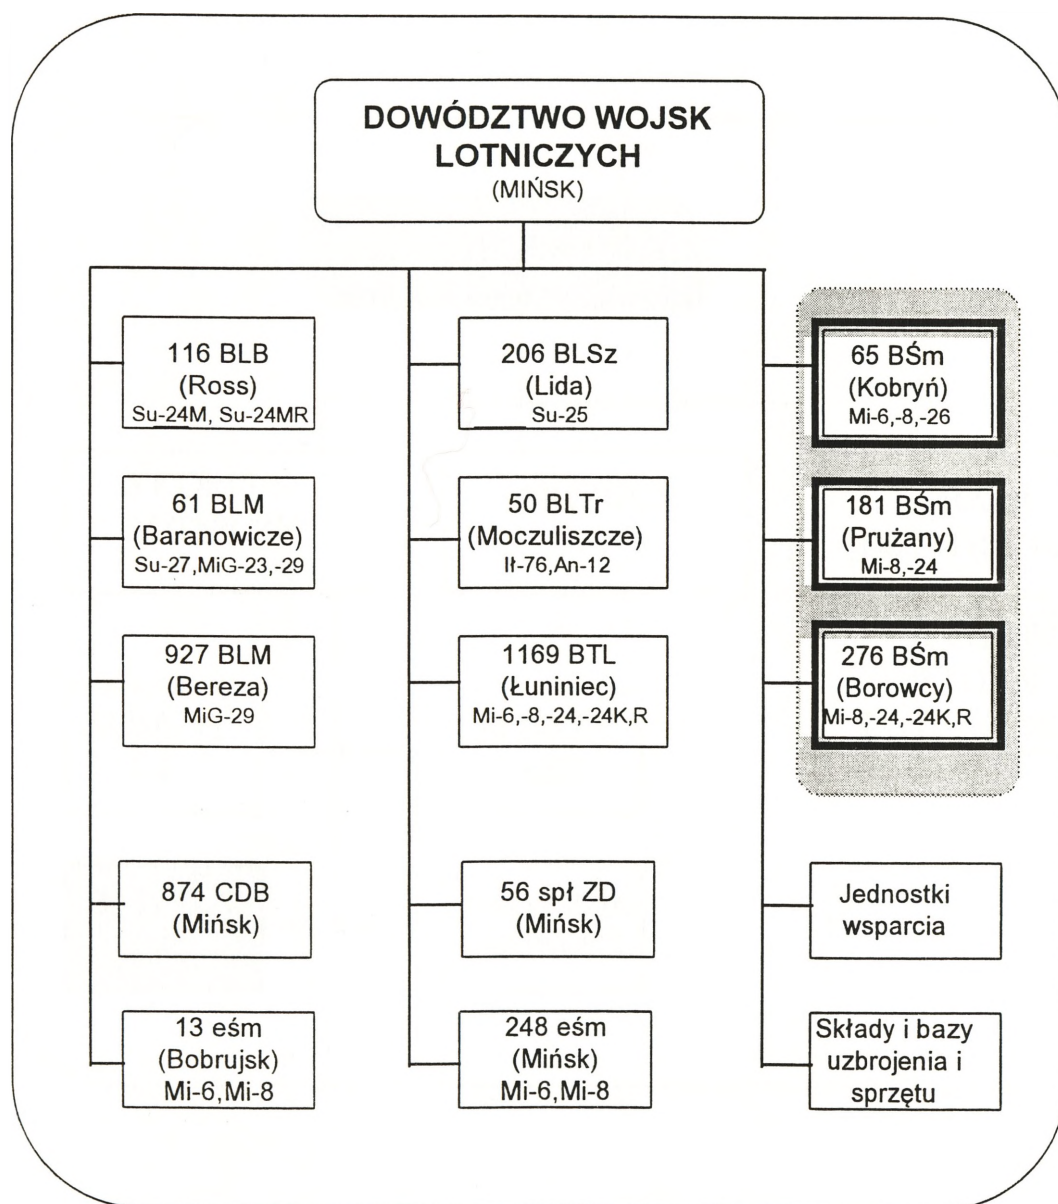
DOWÓDZTWO WOJSK LOTNICZYCH
(MIŃSK)

116 BLB
(Ross)
Su-24M, Su-24MR

61 BLM
(Baranowicze)
Su-27,MiG-23,-29

927 BLM
(Bereza)
MiG-29

874 CDB
(Mińsk)

13 eśm
(Bobrujsk)
Mi-6,Mi-8

206 BLSz
(Lida)
Su-25

50 BLTr
(Moczuliszcze)
Ił-76,An-12

1169 BTL
(Łuniniec)
Mi-6,-8,-24,-24K,R

56 spł ZD
(Mińsk)

248 eśm
(Mińsk)
Mi-6,Mi-8

65 BŚm
(Kobryń)
Mi-6,-8,-26

181 BŚm
(Prużany)
Mi-8,-24

276 BŚm
(Borowcy)
Mi-8,-24,-24K,R

Jednostki wsparcia

Składy i bazy uzbrojenia i sprzętu